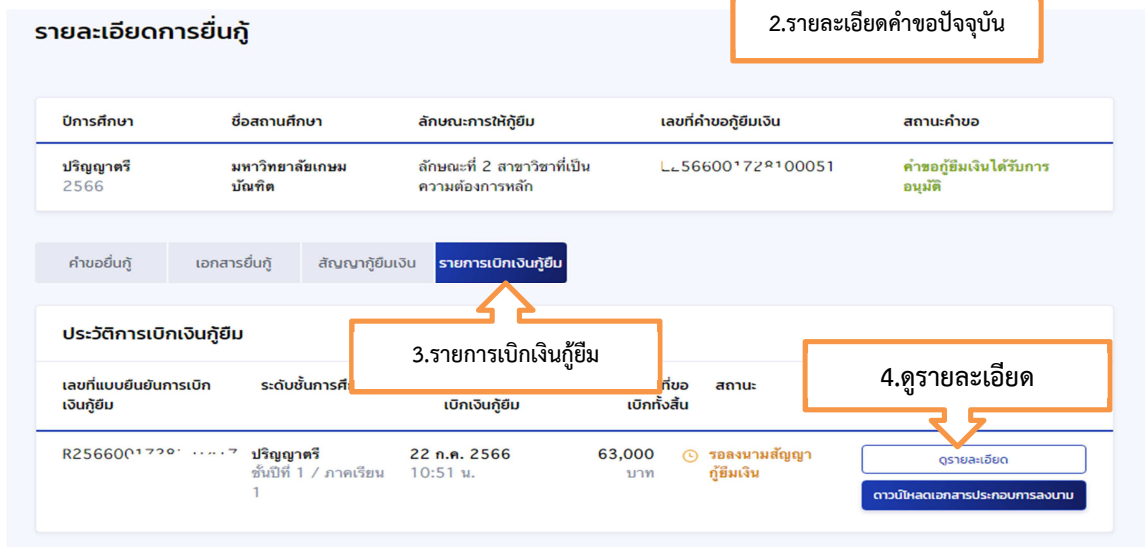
รายละเอียดการยื่นกู้

2.รายละเอียดคำขอปัจจุบัน

| ปีการศึกษา | ชื่อสถานศึกษา | ลักษณะการให้กู้ยืม | เลขที่คำขอกู้ยืมเงิน | สถานะคำขอ |
|---|---|---|---|---|
| ปริญญาตรี 2566 | มหาวิทยาลัยเกษมบัณฑิต | ลักษณะที่ 2 สาขาวิชาที่เป็นความต้องการหลัก | L256600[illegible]100051 | คำขอกู้ยืมเงินได้รับการอนุมัติ |

คำขอยื่นกู้ เอกสารยื่นกู้ สัญญากู้ยืมเงิน รายการเบิกเงินกู้ยืม

ประวัติการเบิกเงินกู้ยืม

3.รายการเบิกเงินกู้ยืม

4.ดูรายละเอียด

| เลขที่แบบยืนยันการเบิกเงินกู้ยืม | ระดับชั้นการศึ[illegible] | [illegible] เบิกเงินกู้ยืม | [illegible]ที่ขอเบิกทั้งสิ้น | สถานะ | |
|---|---|---|---|---|---|
| R256600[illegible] | ปริญญาตรี ชั้นปีที่ 1 / ภาคเรียน 1 | 22 ก.ค. 2566 10:51 น. | 63,000 บาท | รอลงนามสัญญากู้ยืมเงิน | ดูรายละเอียด ดาวน์โหลดเอกสารประกอบการลงนาม |